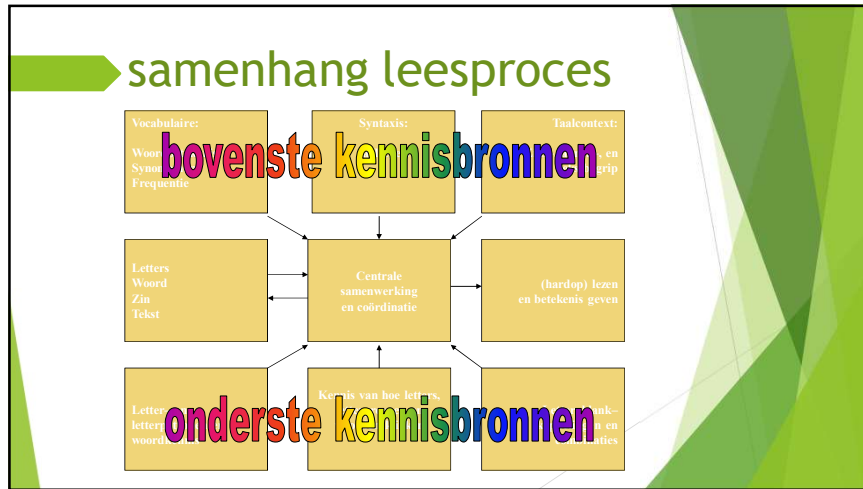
samenhang leesproces

Vocabulaire:
Woord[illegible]
Syno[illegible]
Frequentie

Syntaxis:

Taalcontext:
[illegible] en
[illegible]grip

bovenste kennisbronnen

Letters
Woord
Zin
Tekst

Centrale samenwerking en coördinatie

(hardop) lezen en betekenis geven

Letter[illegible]
letterp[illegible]
woord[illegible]

Ke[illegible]is van hoe letters,

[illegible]ak–
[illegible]n en
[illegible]ties

onderste kennisbronnen